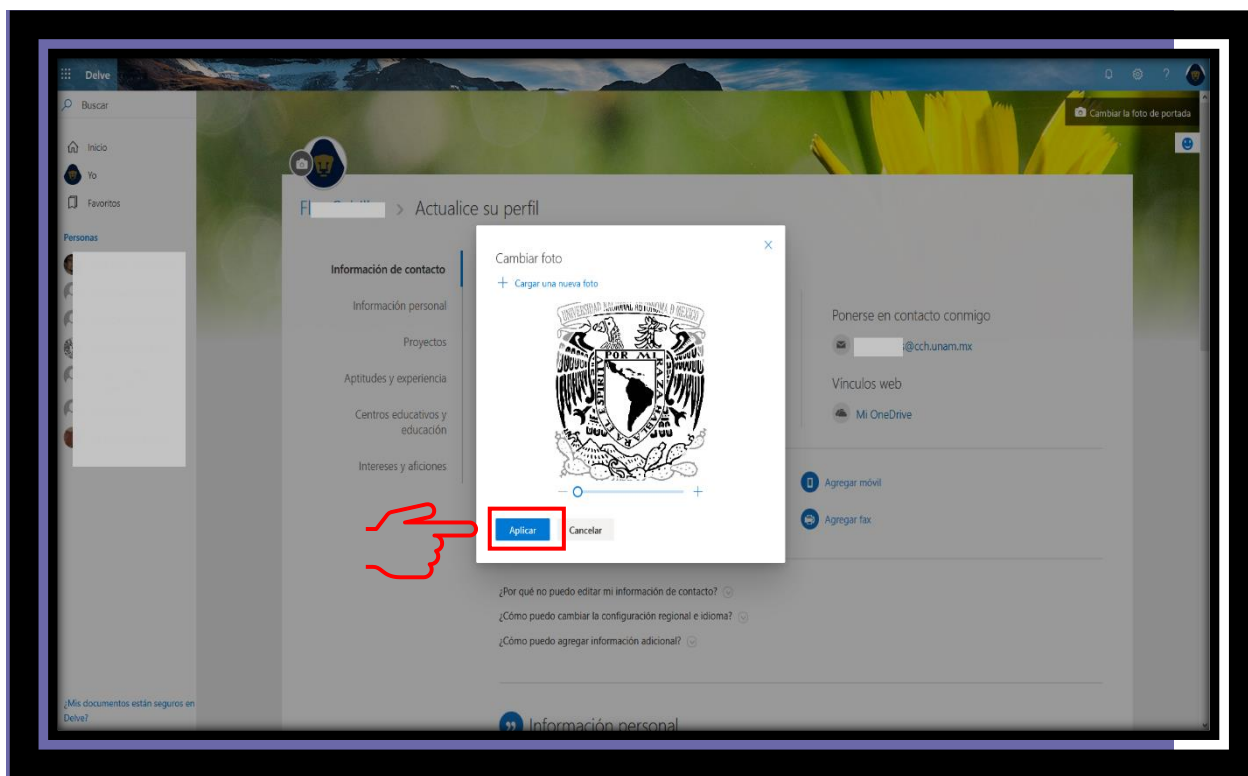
Delve

Buscar

Inicio
Yo
Favoritos

Personas

¿Mis documentos están seguros en Delve?

Cambiar la foto de portada

F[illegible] > Actualice su perfil

Información de contacto
Información personal
Proyectos
Aptitudes y experiencia
Centros educativos y educación
Intereses y aficiones

Cambiar foto
+ Cargar una nueva foto

UNIVERSIDAD NACIONAL AUTONOMA DE MEXICO
POR MI RAZA HABLARA EL ESPIRITU

Aplicar
Cancelar

Ponerse en contacto conmigo
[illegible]@cch.unam.mx
Vínculos web
Mi OneDrive

Agregar móvil
Agregar fax

¿Por qué no puedo editar mi información de contacto?
¿Cómo puedo cambiar la configuración regional e idioma?
¿Cómo puedo agregar información adicional?

Información personal